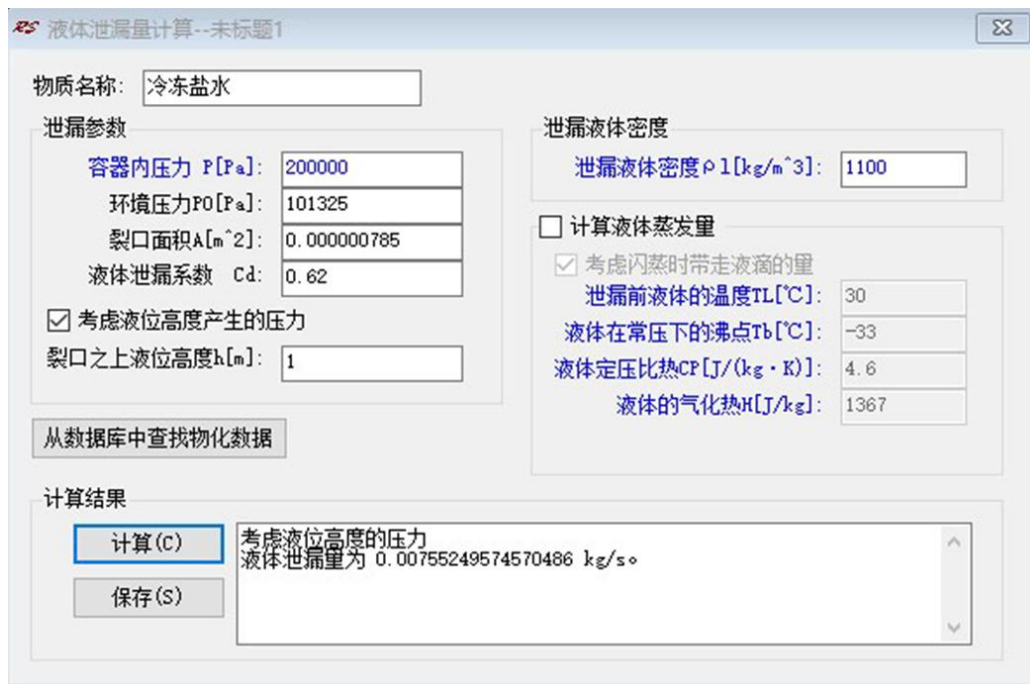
RS 液体泄漏量计算--未标题1

物质名称: 冷冻盐水

泄漏参数

容器内压力 P[Pa]: 200000

环境压力P0[Pa]: 101325

裂口面积A[m^2]: 0.000000785

液体泄漏系数 Cd: 0.62

☑ 考虑液位高度产生的压力

裂口之上液位高度h[m]: 1

从数据库中查找物化数据

泄漏液体密度

泄漏液体密度ρl[kg/m^3]: 1100

☐ 计算液体蒸发量

☑ 考虑闪蒸时带走液滴的量

泄漏前液体的温度TL[℃]: 30

液体在常压下的沸点Tb[℃]: -33

液体定压比热CP[J/(kg·K)]: 4.6

液体的气化热H[J/kg]: 1367

计算结果

计算(C)

保存(S)

考虑液位高度的压力
液体泄漏量为 0.00755249574570486 kg/s。